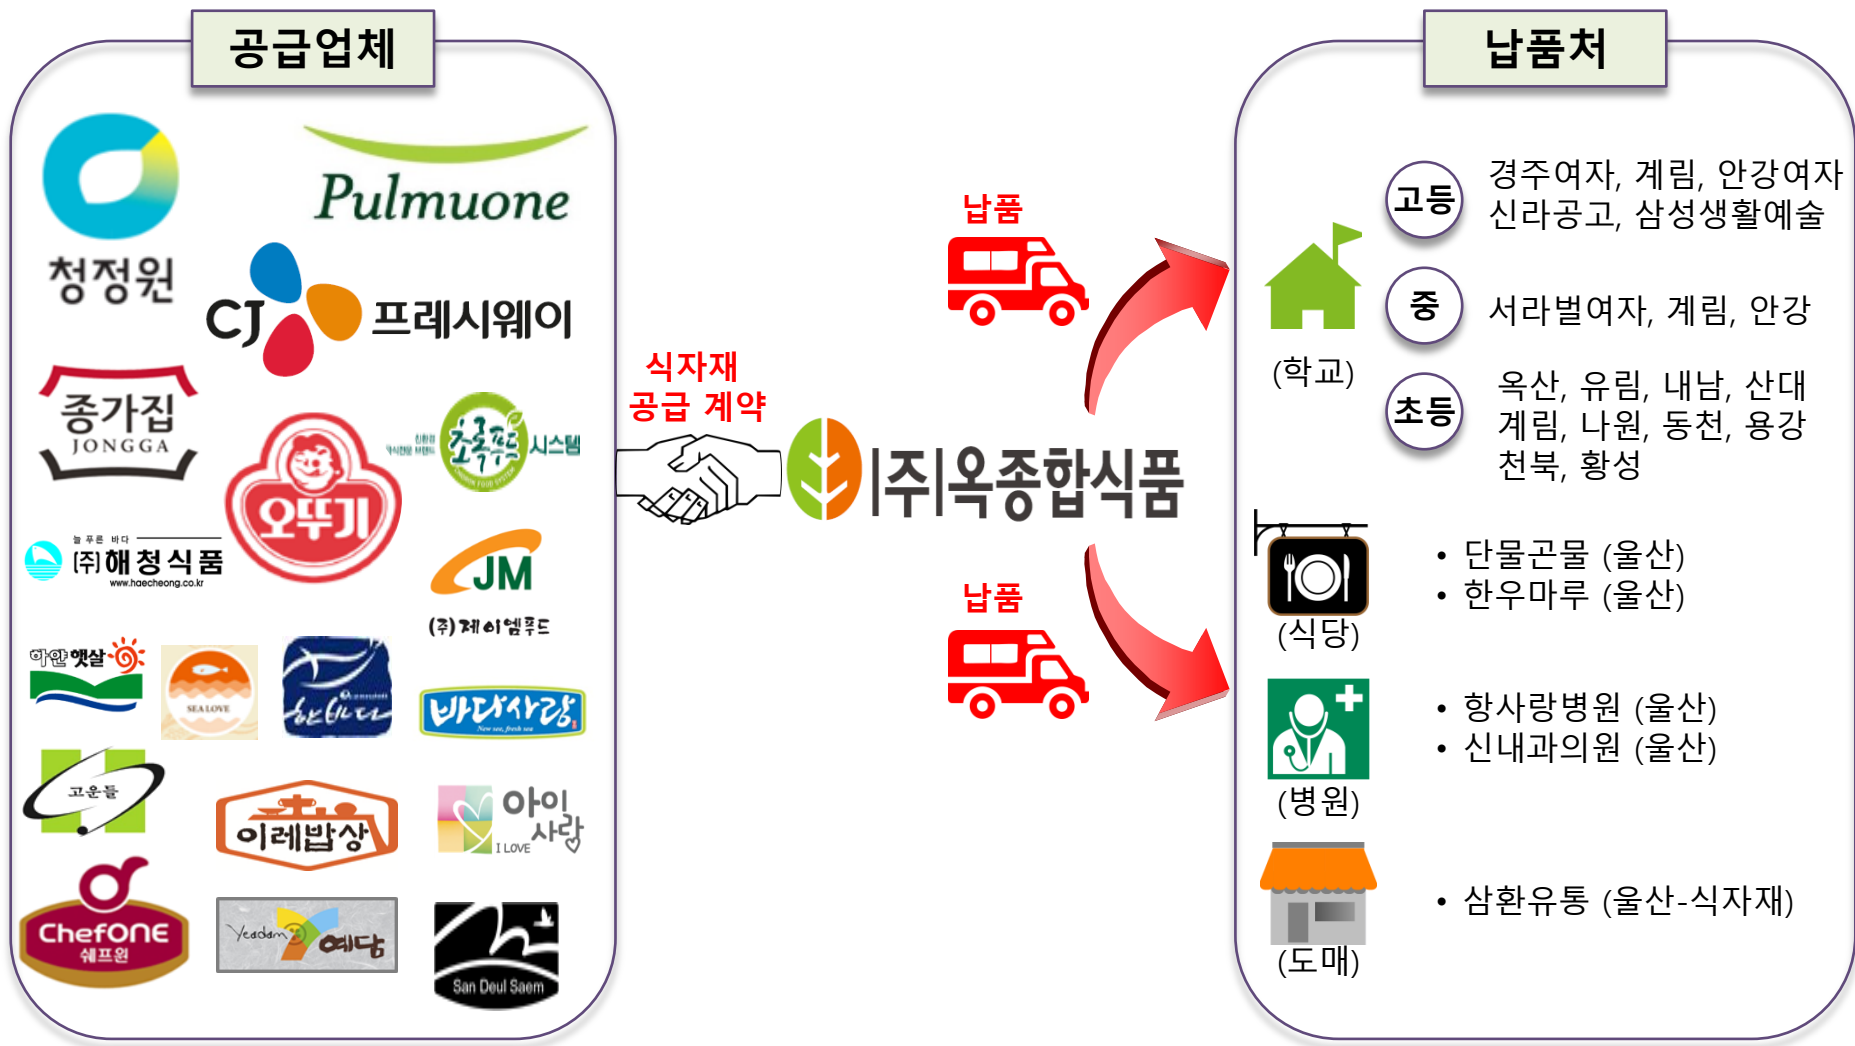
공급업체

청정원

Pulmuone

CJ 프레시웨이

종가집 JONGGA

오뚜기

친환경 우리밀 브랜드 초록푸드 시스템 GREEN FOOD SYSTEM

늘 푸른 바다 (주)해청식품 www.haecheong.co.kr

JM (주)제이엠푸드

하얀햇살

SEA LOVE

한바다

바다사랑 New sea, fresh sea

고운들

이레밥상

아이사랑 I LOVE

ChefONE 쉐프원

Yeadam 예담

San Deul Saem

식자재 공급 계약

(주)옥종합식품

납품

납품

납품처

(학교)

고등 경주여자, 계림, 안강여자 신라공고, 삼성생활예술

중 서라벌여자, 계림, 안강

초등 옥산, 유림, 내남, 산대 계림, 나원, 동천, 용강 천북, 황성

(식당)

• 단물곤물 (울산)
• 한우마루 (울산)

(병원)

• 항사랑병원 (울산)
• 신내과의원 (울산)

(도매)

• 삼환유통 (울산-식자재)